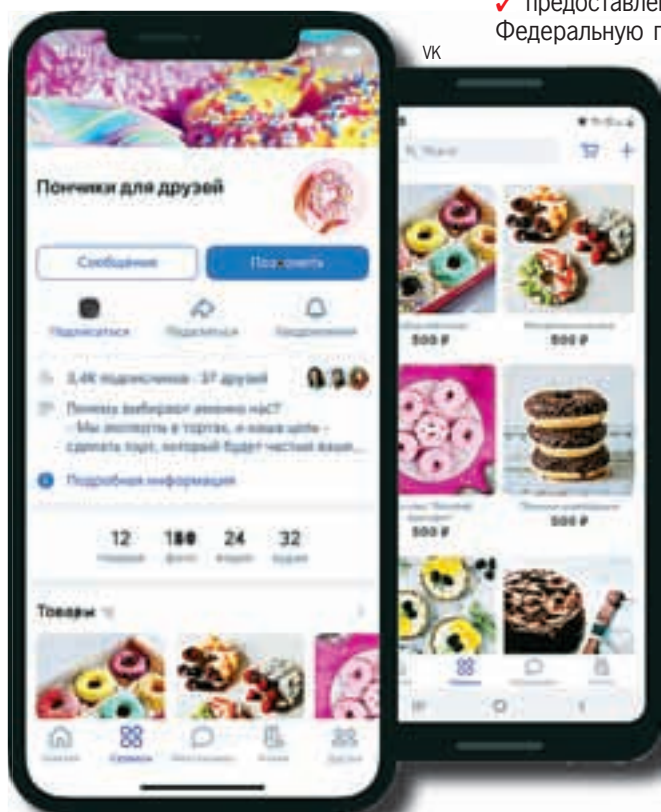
✓ предоставлен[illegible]
Федеральную п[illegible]

VK

Пончики для друзей

Сообщение

Подписаться

Подписаться

Поделиться

Уведомления

3,4К подписчиков · 37 друзей

Почему выбирают именно нас?
- Мы эксперты в тортах, а наша цель - сделать торт, который будет честно ваш...

Подробная информация

12 180 24 32

Товары

500 ₽

500 ₽

500 ₽

500 ₽